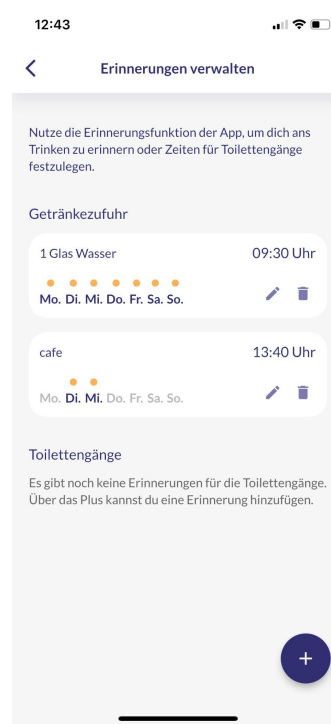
12:43

Erinnerungen verwalten

Nutze die Erinnerungsfunktion der App, um dich ans Trinken zu erinnern oder Zeiten für Toilettengänge festzulegen.

Getränkezufuhr

1 Glas Wasser
09:30 Uhr
Mo. Di. Mi. Do. Fr. Sa. So.

cafe
13:40 Uhr
Mo. Di. Mi. Do. Fr. Sa. So.

Toilettengänge

Es gibt noch keine Erinnerungen für die Toilettengänge. Über das Plus kannst du eine Erinnerung hinzufügen.

+